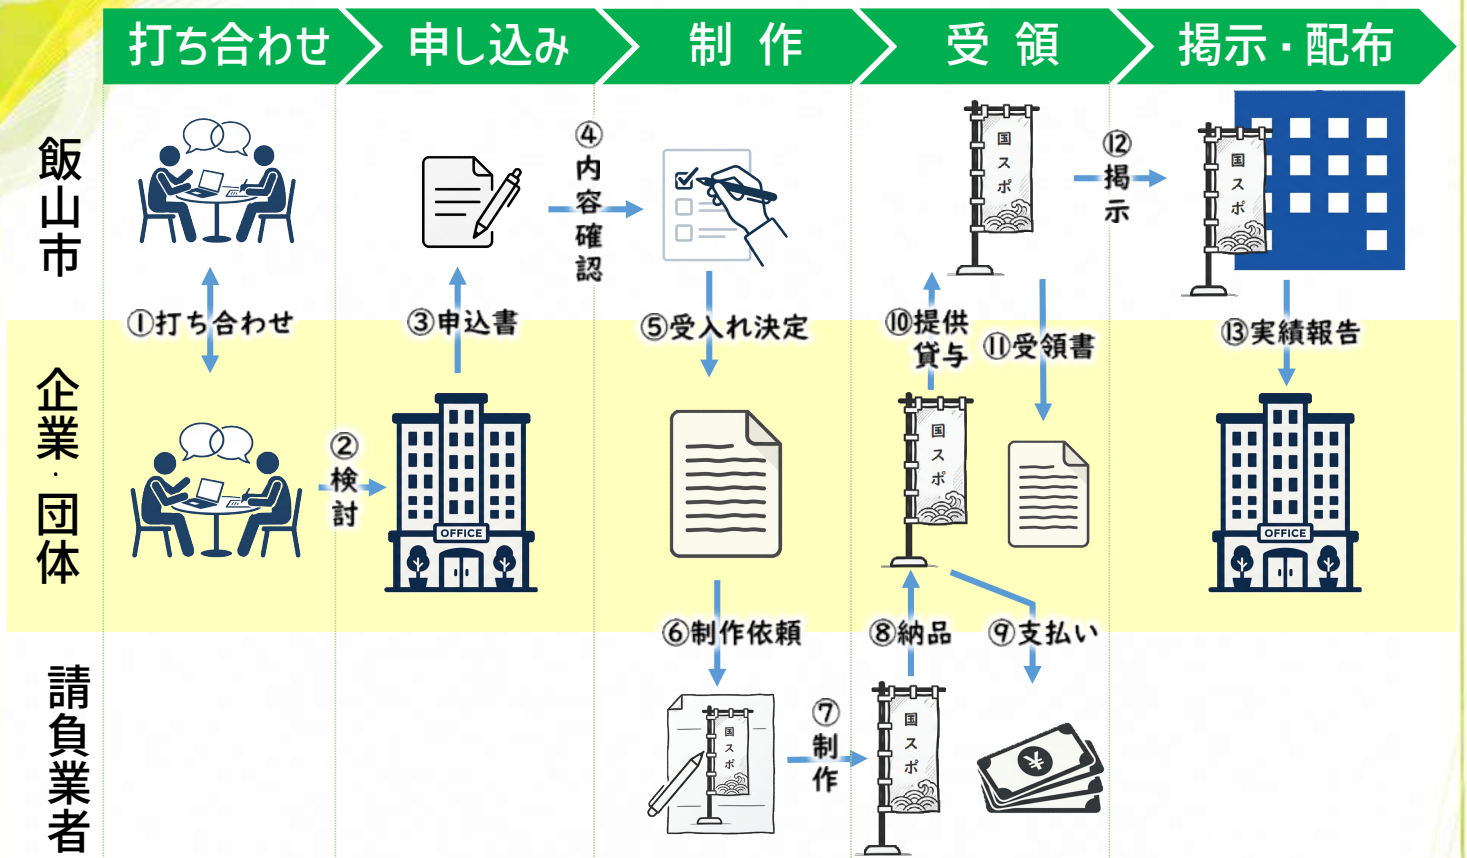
打ち合わせ
申し込み
制 作
受 領
掲示・配布

飯山市

企業・団体

請負業者

国スポ

①打ち合わせ
②検討
③申込書
④内容確認
⑤受入れ決定
⑥制作依頼
⑦制作
⑧納品
⑨支払い
⑩提供貸与
⑪受領書
⑫掲示
⑬実績報告

OFFICE
OFFICE